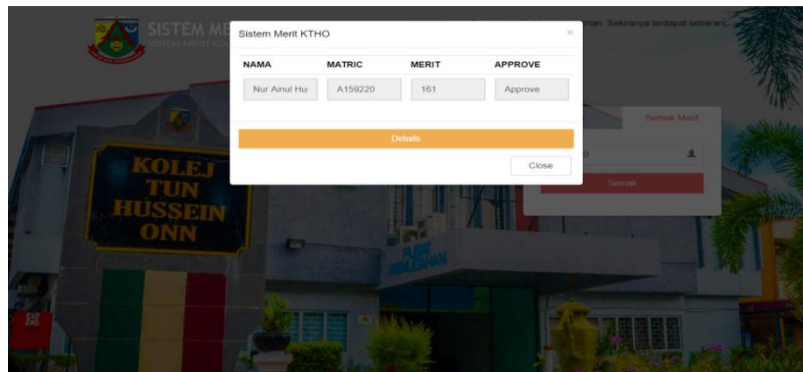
SISTEM ME
SISTEM MERIT KO

man. Sekiranya terdapat sebarang

Sistem Merit KTHO

×

| NAMA | MATRIC | MERIT | APPROVE |
|---|---|---|---|
| Nur Ainul Hu | A159220 | 161 | Approve |

Details

Close

Semak Merit

Semak

KOLEJ TUN HUSSEIN ONN

PEJABAT KEDIAMAN